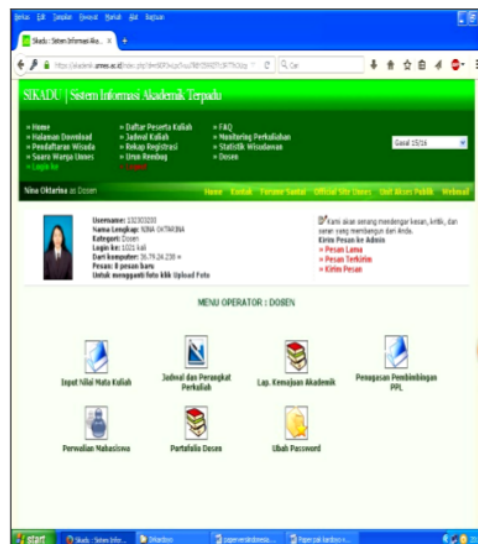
Berkas Edit Tampilan Riwayat Markah Alat Bantuan

Sikadu : Sistem Informasi Aka... ×

https://akademik.unnes.ac.id/index.php?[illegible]

Cari

SIKADU | Sistem Informasi Akademik Terpadu

» Home
» Halaman Download
» Pendaftaran Wisuda
» Suara Warga Unnes
» Login ke

» Daftar Peserta Kuliah
» Jadwal Kuliah
» Rekap Registrasi
» Urun Rembug
» Logout

» FAQ
» Monitoring Perkuliahan
» Statistik Wisudawan
» Dosen

Gasal 15/16

Nina Oktarina as Dosen

Home Kontak Forum Santai Official Site Unnes Unit Akses Publik Webmail

Username: 132303203
Nama Lengkap: NINA OKTARINA
Kategori: Dosen
Login ke: 1021 kali
Dari komputer: 36.79.24.230 ×
Pesan: 8 pesan baru
Untuk mengganti foto klik Upload Foto

Kami akan senang mendengar kesan, kritik, dan saran yang membangun dari Anda.
Kirim Pesan ke Admin
» Pesan Lama
» Pesan Terkirim
» Kirim Pesan

MENU OPERATOR : DOSEN

Input Nilai Mata Kuliah

Jadwal dan Perangkat Perkuliah

Lap. Kemajuan Akademik

Penugasan Pembimbingan PPL

Perwalian Mahasiswa

Portofolio Dosen

Ubah Password

start

Sikadu : Sistem Infor...

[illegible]

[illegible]

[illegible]